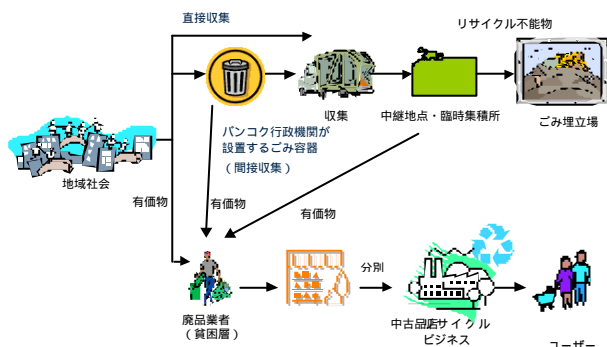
直接収集

リサイクル不能物

収集

中継地点・臨時集積所

ごみ埋立場

バンコク行政機関が設置するごみ容器

（間接収集）

地域社会

有価物

有価物

有価物

分別

廃品業者

（貧困層）

中古品店

リサイクル

ビジネス

ユーザー